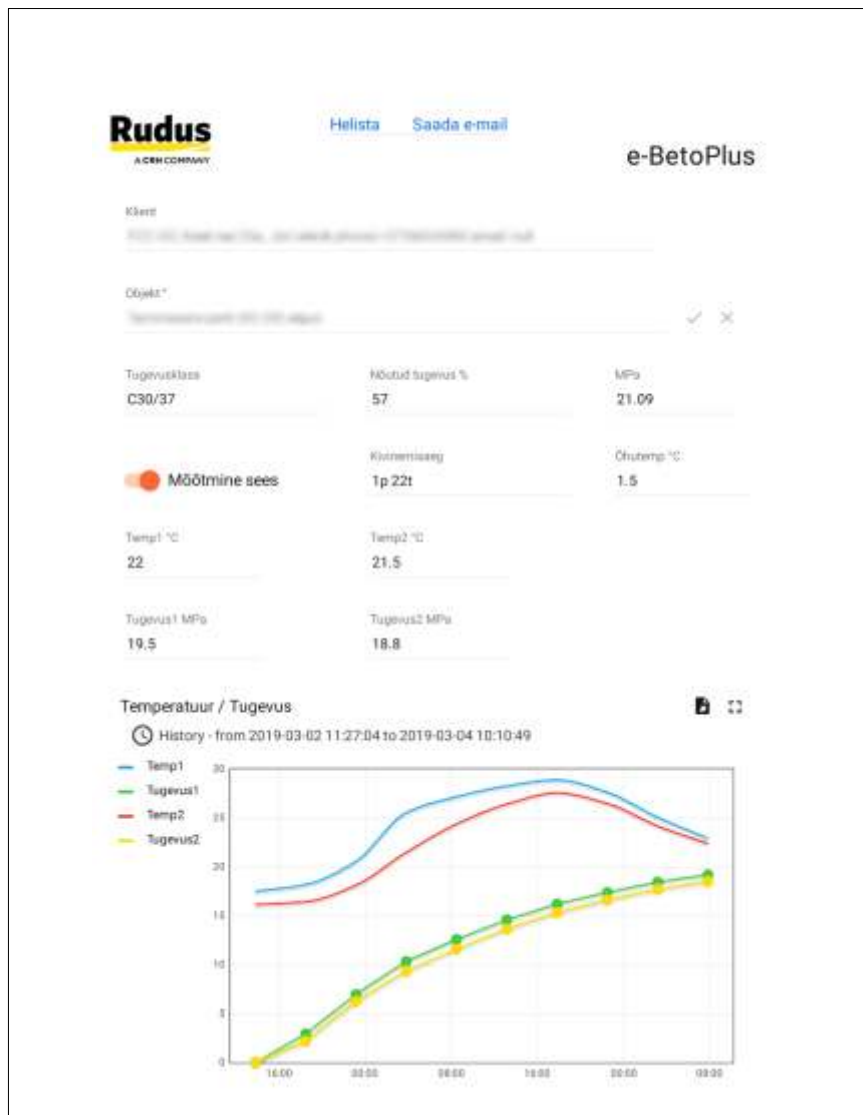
Rudus
A CRH COMPANY

Helista Saada e-mail

e-BetoPlus

Klient
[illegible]

Objekt *
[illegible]

Tugevusklass
C30/37

Nõutud tugevus %
57

MPa
21.09

Mõõtmine sees

Kivinemisaeg
1p 22t

Õhutemp °C
1.5

Temp1 °C
22

Temp2 °C
21.5

Tugevus1 MPa
19.5

Tugevus2 MPa
18.8

Temperatuur / Tugevus

History - from 2019-03-02 11:27:04 to 2019-03-04 10:10:49

Temp1
Tugevus1
Temp2
Tugevus2

30
25
20
15
10
5
0

16:00
00:00
08:00
16:00
00:00
08:00